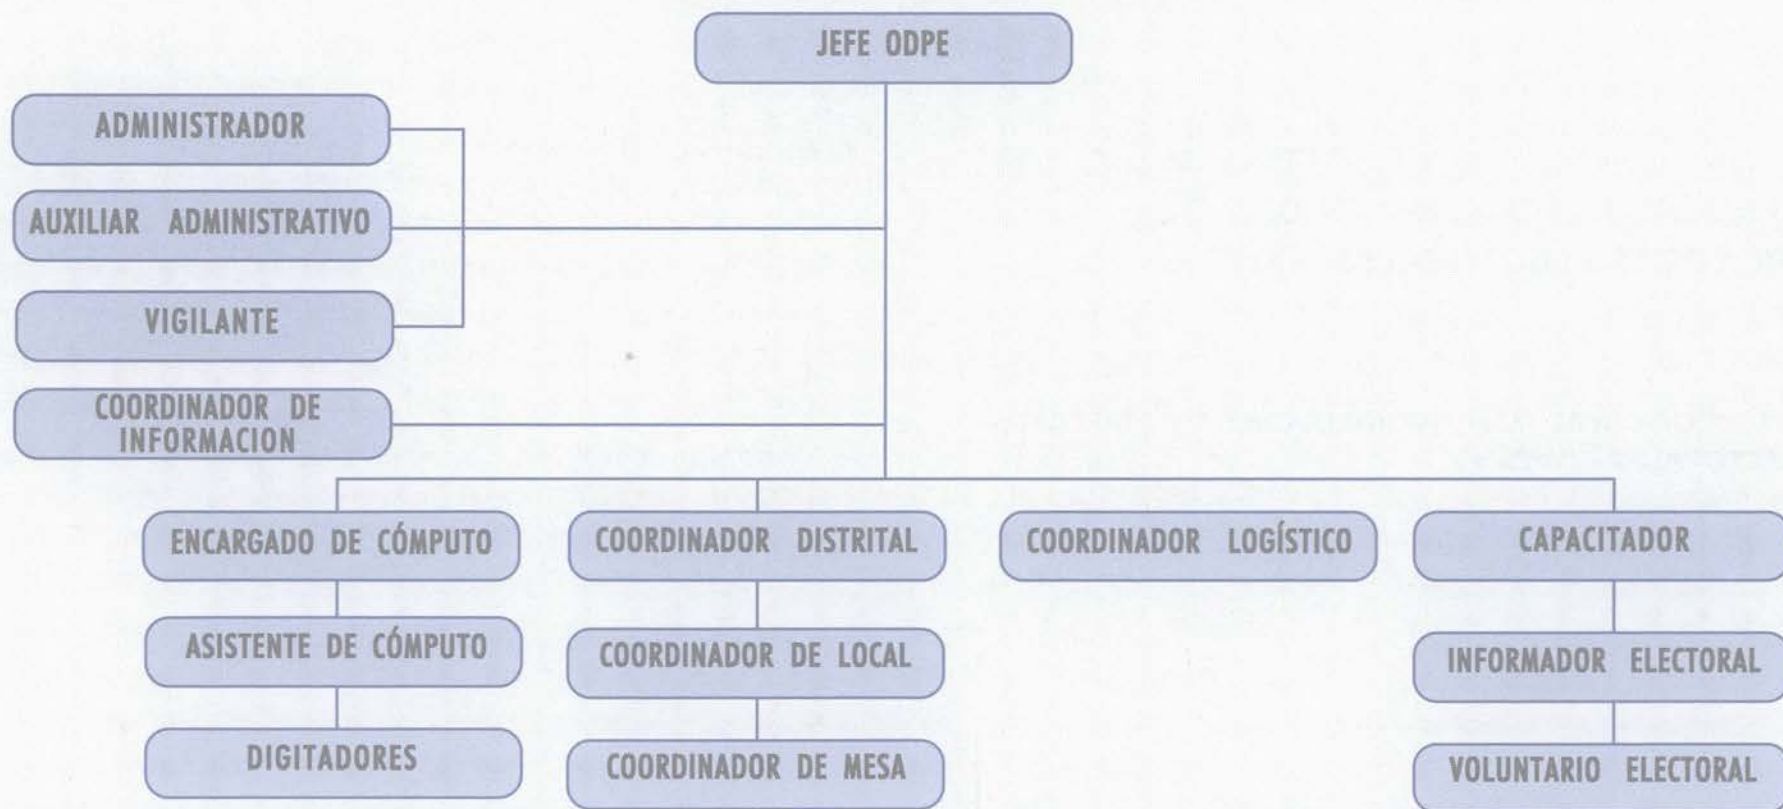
JEFE ODPE

ADMINISTRADOR

AUXILIAR ADMINISTRATIVO

VIGILANTE

COORDINADOR DE INFORMACION

ENCARGADO DE CÓMPUTO

ASISTENTE DE CÓMPUTO

DIGITADORES

COORDINADOR DISTRITAL

COORDINADOR DE LOCAL

COORDINADOR DE MESA

COORDINADOR LOGÍSTICO

CAPACITADOR

INFORMADOR ELECTORAL

VOLUNTARIO ELECTORAL